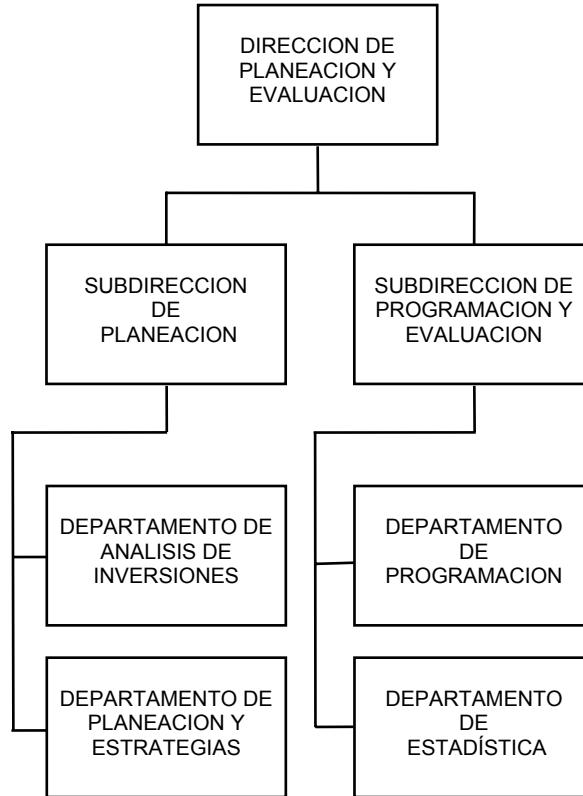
DIRECCION DE PLANEACION Y EVALUACION

SUBDIRECCION DE PLANEACION

SUBDIRECCION DE PROGRAMACION Y EVALUACION

DEPARTAMENTO DE ANALISIS DE INVERSIONES

DEPARTAMENTO DE PLANEACION Y ESTRATEGIAS

DEPARTAMENTO DE PROGRAMACION

DEPARTAMENTO DE ESTADÍSTICA